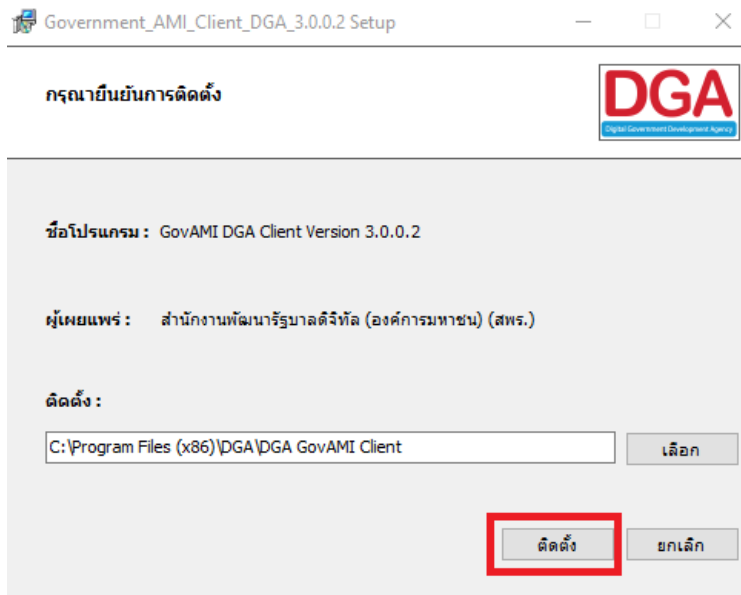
Government_AMI_Client_DGA_3.0.0.2 Setup

กรุณายืนยันการติดตั้ง

DGA
Digital Government Development Agency

ชื่อโปรแกรม : GovAMI DGA Client Version 3.0.0.2

ผู้เผยแพร่ : สำนักงานพัฒนารัฐบาลดิจิทัล (องค์การมหาชน) (สพร.)

ติดตั้ง :

C:\Program Files (x86)\DGA\DGA GovAMI Client

เลือก

ติดตั้ง

ยกเลิก